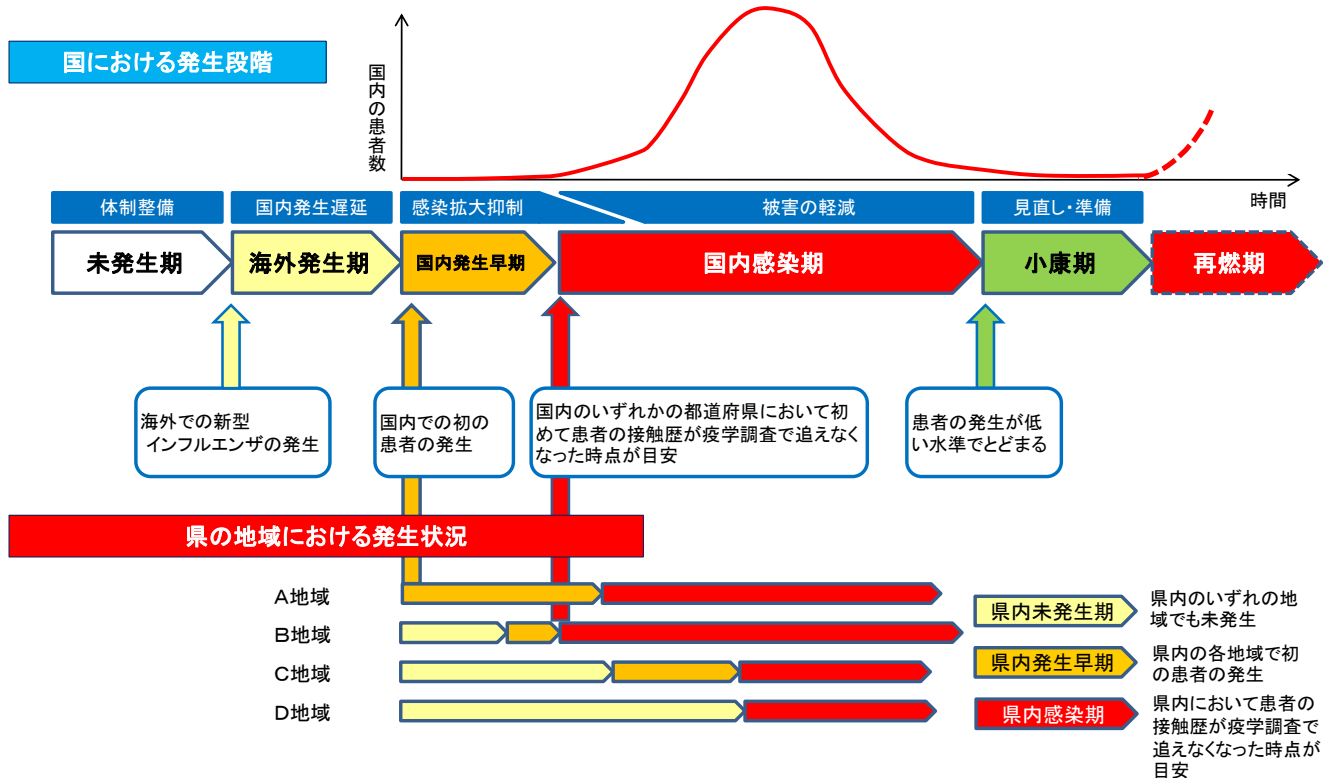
国における発生段階

国内の患者数

時間

体制整備

国内発生遅延

感染拡大抑制

被害の軽減

見直し・準備

未発生期

海外発生期

国内発生早期

国内感染期

小康期

再燃期

海外での新型インフルエンザの発生

国内での初の患者の発生

国内のいずれかの都道府県において初めて患者の接触歴が疫学調査で追えなくなった時点が目安

患者の発生が低い水準でとどまる

県の地域における発生状況

A地域

B地域

C地域

D地域

県内未発生期

県内のいずれの地域でも未発生

県内発生早期

県内の各地域で初の患者の発生

県内感染期

県内において患者の接触歴が疫学調査で追えなくなった時点が目安